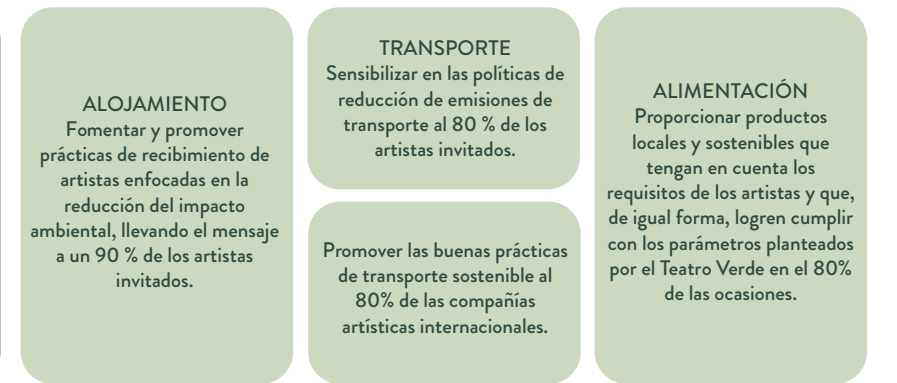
ALOJAMIENTO
Fomentar y promover prácticas de recibimiento de artistas enfocadas en la reducción del impacto ambiental, llevando el mensaje a un 90 % de los artistas invitados.

TRANSPORTE
Sensibilizar en las políticas de reducción de emisiones de transporte al 80 % de los artistas invitados.

Promover las buenas prácticas de transporte sostenible al 80% de las compañías artísticas internacionales.

ALIMENTACIÓN
Proporcionar productos locales y sostenibles que tengan en cuenta los requisitos de los artistas y que, de igual forma, logren cumplir con los parámetros planteados por el Teatro Verde en el 80% de las ocasiones.